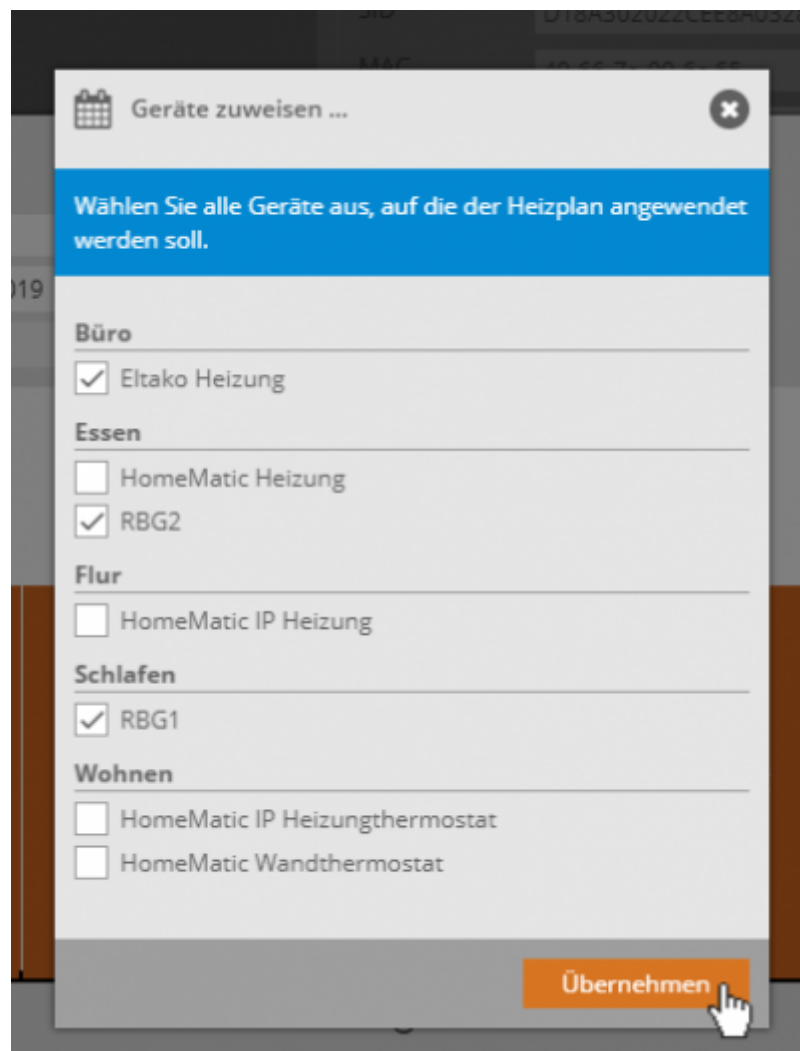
SID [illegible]
MAC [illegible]

019

Geräte zuweisen ...

Wählen Sie alle Geräte aus, auf die der Heizplan angewendet werden soll.

Büro
Eltako Heizung

Essen
HomeMatic Heizung
RBG2

Flur
HomeMatic IP Heizung

Schlafen
RBG1

Wohnen
HomeMatic IP Heizungthermostat
HomeMatic Wandthermostat

Übernehmen